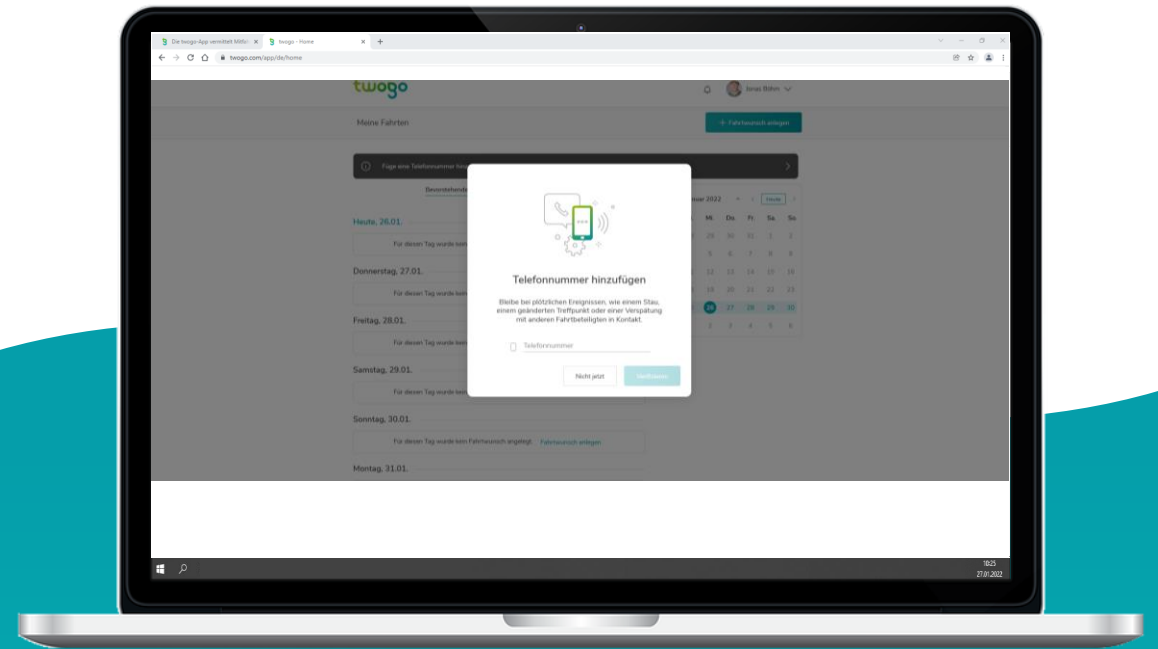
Die twogo-App vermittelt Mitfa ×
twogo - Home ×
+
twogo.com/app/de/home

twogo
Jonas Böhm

Meine Fahrten
+ Fahrtwunsch anlegen

Füge eine Telefonnummer hinz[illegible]

Bevorstehende

Heute, 26.01.
Für diesen Tag wurde kein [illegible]

Donnerstag, 27.01.
Für diesen Tag wurde kein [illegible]

Freitag, 28.01.
Für diesen Tag wurde kein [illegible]

Samstag, 29.01.
Für diesen Tag wurde kein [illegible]

Sonntag, 30.01.
Für diesen Tag wurde kein Fahrtwunsch angelegt. Fahrtwunsch anlegen

Montag, 31.01.

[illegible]uar 2022 Heute

| Mi. | Do. | Fr. | Sa. | So. |
|---|---|---|---|---|
| 29 | 30 | 31 | 1 | 2 |
| 5 | 6 | 7 | 8 | 9 |
| 12 | 13 | 14 | 15 | 16 |
| 19 | 20 | 21 | 22 | 23 |
| 26 | 27 | 28 | 29 | 30 |
| 2 | 3 | 4 | 5 | 6 |

Telefonnummer hinzufügen

Bleibe bei plötzlichen Ereignissen, wie einem Stau, einem geänderten Treffpunkt oder einer Verspätung mit anderen Fahrtbeteiligten in Kontakt.

Telefonnummer

Nicht jetzt
Speichern

10:25
27.01.2022